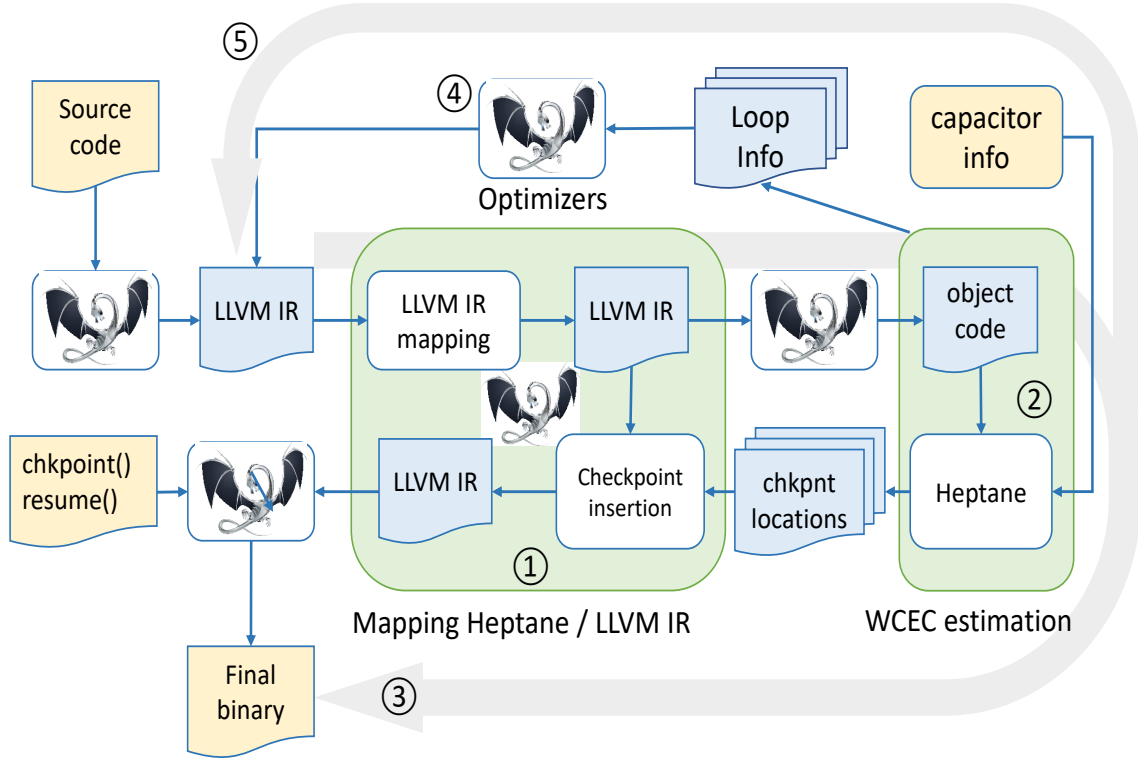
⑤

④

Optimizers

Loop Info

capacitor info

Source code

LLVM IR

LLVM IR mapping

LLVM IR

object code

②

chkpoint()
resume()

LLVM IR

Checkpoint insertion

chkpnt locations

Heptane

①

Mapping Heptane / LLVM IR

WCEC estimation

Final binary

③